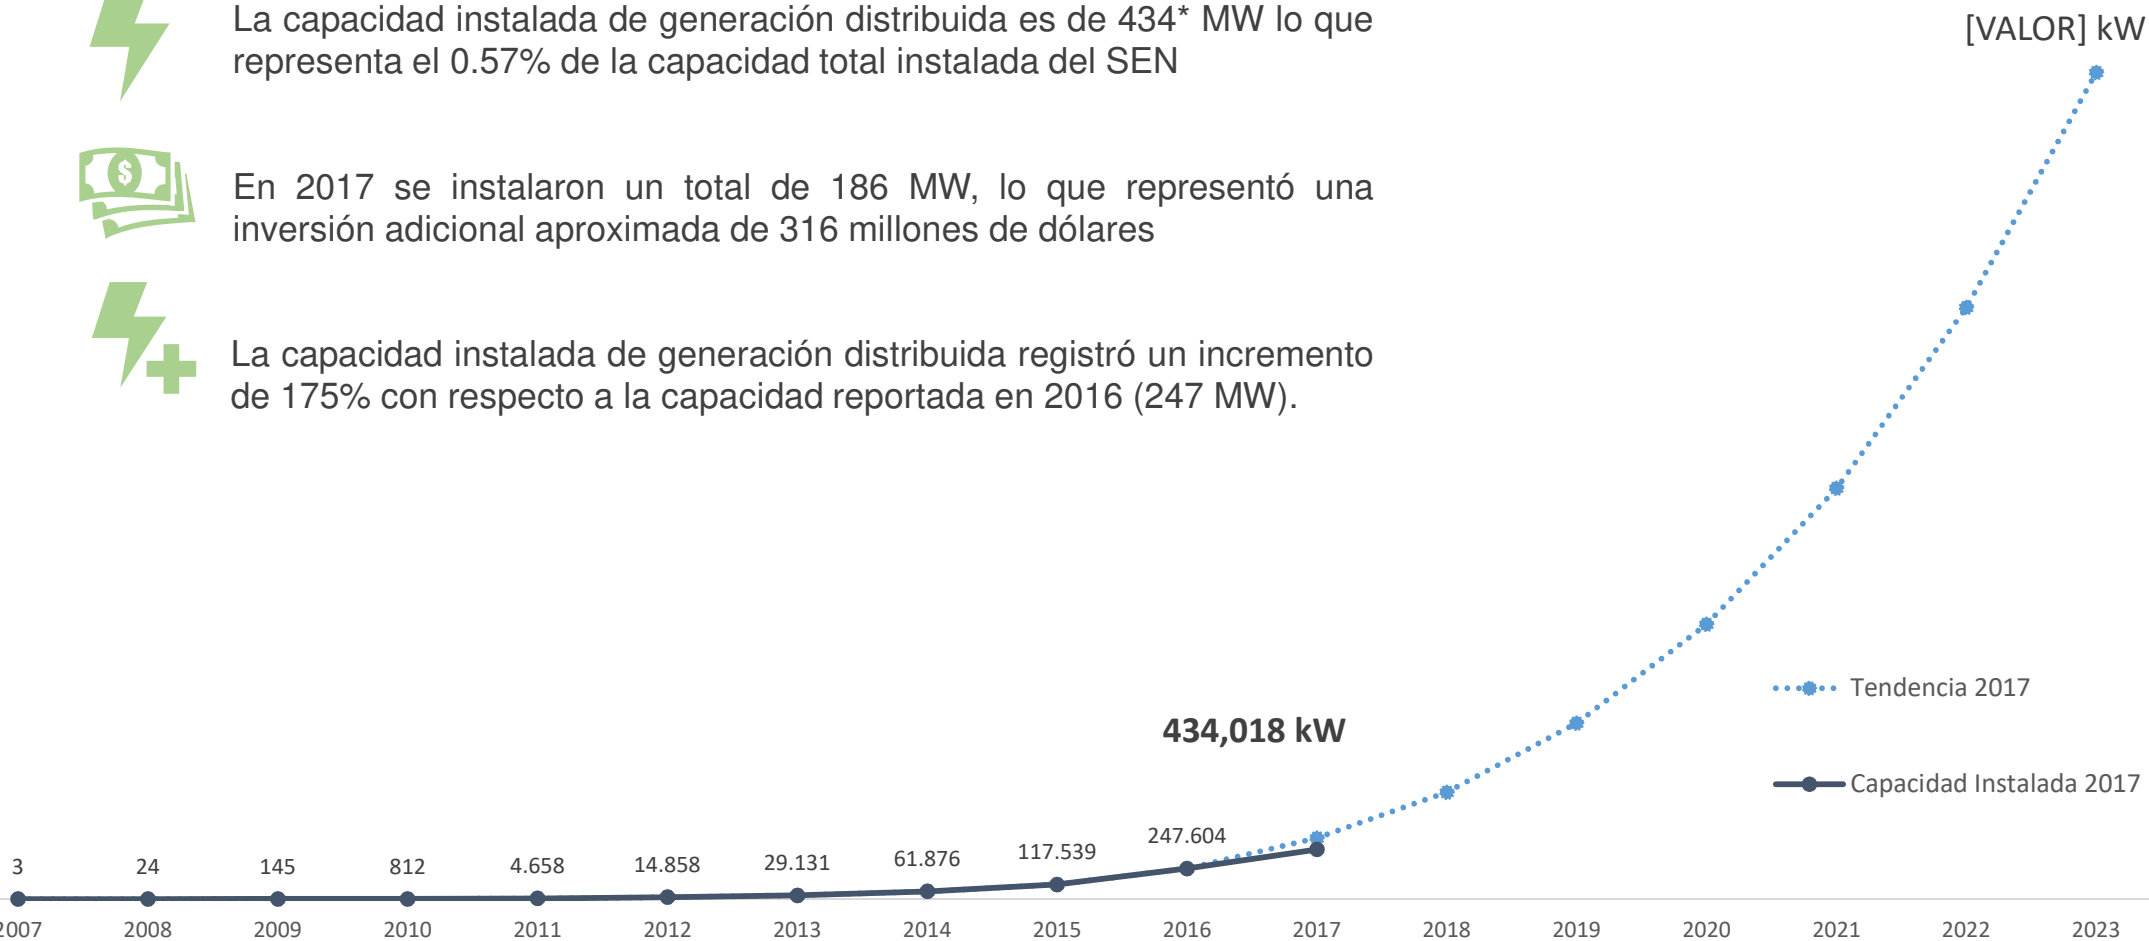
La capacidad instalada de generación distribuida es de 434* MW lo que representa el 0.57% de la capacidad total instalada del SEN

En 2017 se instalaron un total de 186 MW, lo que representó una inversión adicional aproximada de 316 millones de dólares

La capacidad instalada de generación distribuida registró un incremento de 175% con respecto a la capacidad reportada en 2016 (247 MW).

[VALOR] kW

434,018 kW

Tendencia 2017

Capacidad Instalada 2017

3
24
145
812
4.658
14.858
29.131
61.876
117.539
247.604

2007
2008
2009
2010
2011
2012
2013
2014
2015
2016
2017
2018
2019
2020
2021
2022
2023